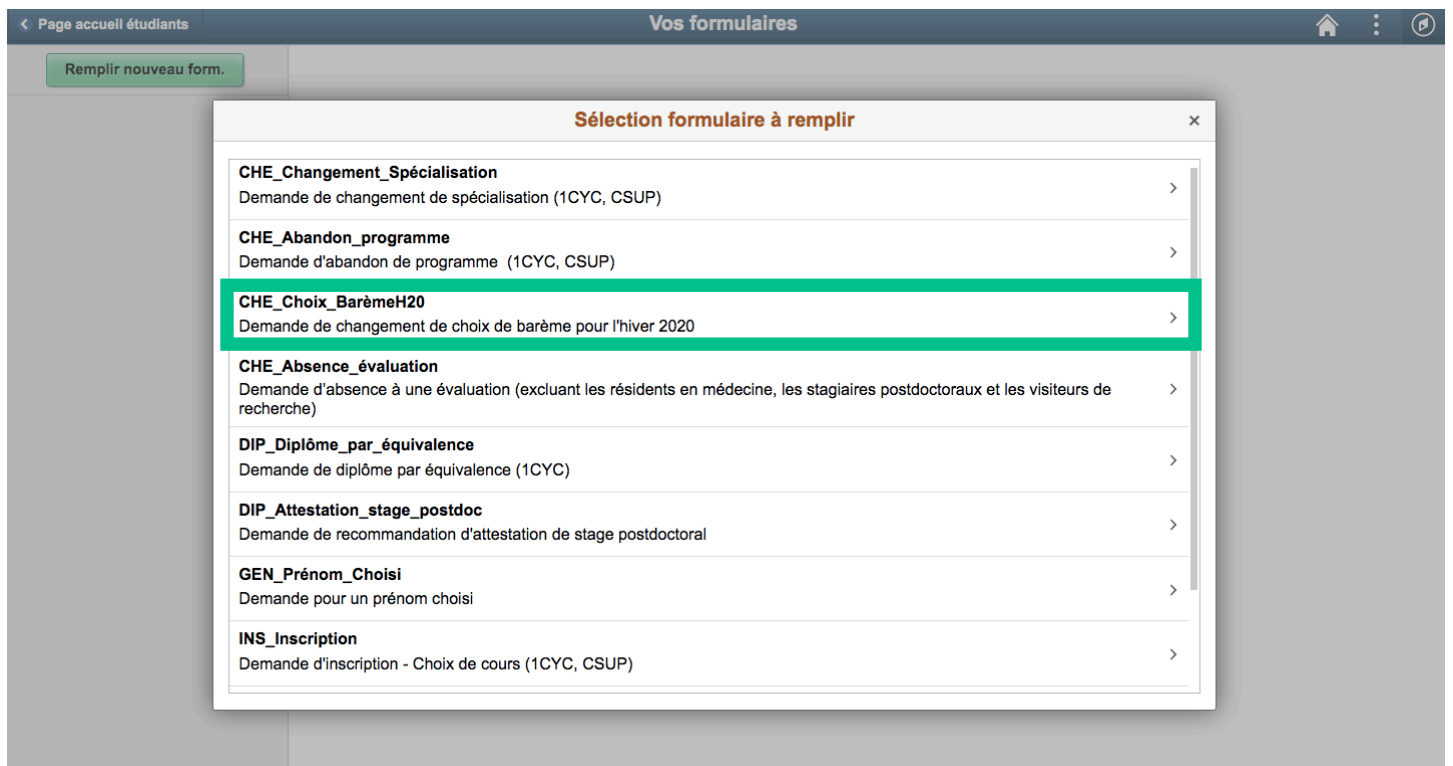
Page accueil étudiants

Vos formulaires

Remplir nouveau form.

Sélection formulaire à remplir

×

CHE_Changement_Spécialisation
Demande de changement de spécialisation (1CYC, CSUP)

CHE_Abandon_programme
Demande d'abandon de programme (1CYC, CSUP)

CHE_Choix_BarèmeH20
Demande de changement de choix de barème pour l'hiver 2020

CHE_Absence_évaluation
Demande d'absence à une évaluation (excluant les résidents en médecine, les stagiaires postdoctoraux et les visiteurs de recherche)

DIP_Diplôme_par_équivalence
Demande de diplôme par équivalence (1CYC)

DIP_Attestation_stage_postdoc
Demande de recommandation d'attestation de stage postdoctoral

GEN_Prénom_Choisi
Demande pour un prénom choisi

INS_Inscription
Demande d'inscription - Choix de cours (1CYC, CSUP)